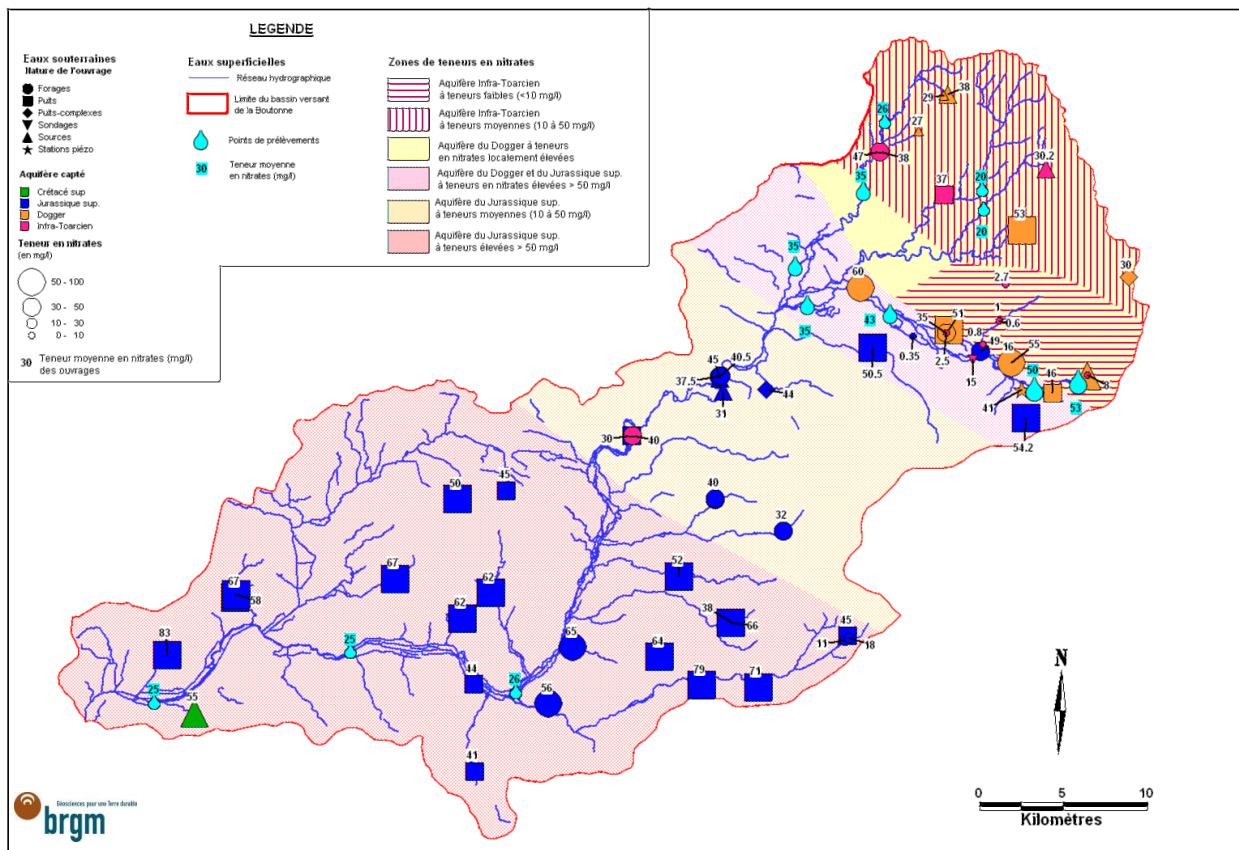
LEGENDE

Eaux souterraines
Nature de l'ouvrage
Forages
Puits
Puits-complexes
Sondages
Sources
Stations piézo

Aquifère capté
Crétacé sup
Jurassique sup.
Dogger
Infra-Toarcien

Teneur en nitrates
(en mg/l)
50 - 100
30 - 50
10 - 30
0 - 10
30 Teneur moyenne en nitrates (mg/l) des ouvrages

Eaux superficielles
Réseau hydrographique
Limite du bassin versant de la Boutonne
Points de prélèvements
30 Teneur moyenne en nitrates (mg/l)

Zones de teneurs en nitrates
Aquifère Infra-Toarcien à teneurs faibles (<10 mg/l)
Aquifère Infra-Toarcien à teneurs moyennes (10 à 50 mg/l)
Aquifère du Dogger à teneurs en nitrates localement élevées
Aquifère du Dogger et du Jurassique sup. à teneurs en nitrates élevées > 50 mg/l
Aquifère du Jurassique sup. à teneurs moyennes (10 à 50 mg/l)
Aquifère du Jurassique sup. à teneurs élevées > 50 mg/l

26 29 38 27 47 38 30.2 35 37 20 20 53 35 60 2.7 30 35 43 35 51 1 0.6 0.8 49 0.35 2.5 16 55 45 40.5 15 50 37.5 50.5 46 8 44 41 53 31 54.2 30 40 45 50 40 32 67 62 52 67 58 62 38 66 45 83 25 65 64 11 18 44 26 79 71 25 55 56 41

N

0 5 10
Kilomètres

brgm Géosciences pour une Terre durable